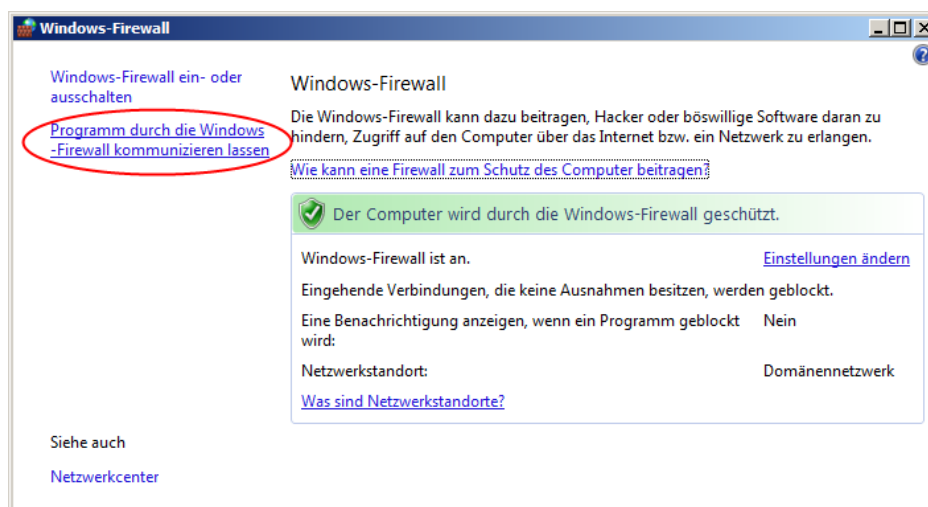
Windows-Firewall

Windows-Firewall ein- oder ausschalten

Programm durch die Windows -Firewall kommunizieren lassen

Windows-Firewall

Die Windows-Firewall kann dazu beitragen, Hacker oder böswillige Software daran zu hindern, Zugriff auf den Computer über das Internet bzw. ein Netzwerk zu erlangen.

Wie kann eine Firewall zum Schutz des Computer beitragen?

Der Computer wird durch die Windows-Firewall geschützt.

Windows-Firewall ist an. Einstellungen ändern

Eingehende Verbindungen, die keine Ausnahmen besitzen, werden geblockt.

Eine Benachrichtigung anzeigen, wenn ein Programm geblockt wird: Nein

Netzwerkstandort: Domänennetzwerk

Was sind Netzwerkstandorte?

Siehe auch

Netzwerkcenter